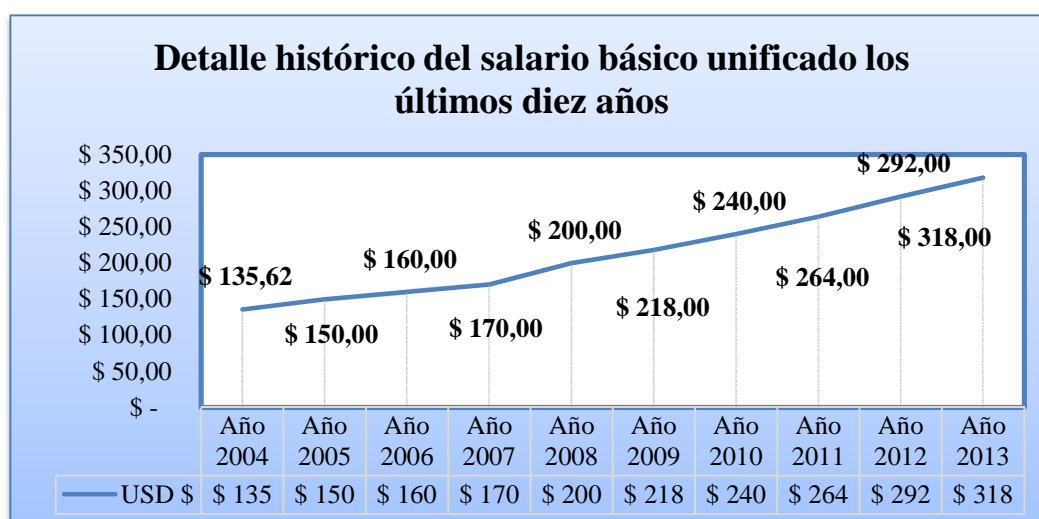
Detalle histórico del salario básico unificado los últimos diez años

$ 350,00
$ 300,00
$ 250,00
$ 200,00
$ 150,00
$ 100,00
$ 50,00
$ -

$ 135,62
$ 150,00
$ 160,00
$ 170,00
$ 200,00
$ 218,00
$ 240,00
$ 264,00
$ 292,00
$ 318,00

| | Año 2004 | Año 2005 | Año 2006 | Año 2007 | Año 2008 | Año 2009 | Año 2010 | Año 2011 | Año 2012 | Año 2013 |
|---|---|---|---|---|---|---|---|---|---|---|
| USD $ | $ 135 | $ 150 | $ 160 | $ 170 | $ 200 | $ 218 | $ 240 | $ 264 | $ 292 | $ 318 |